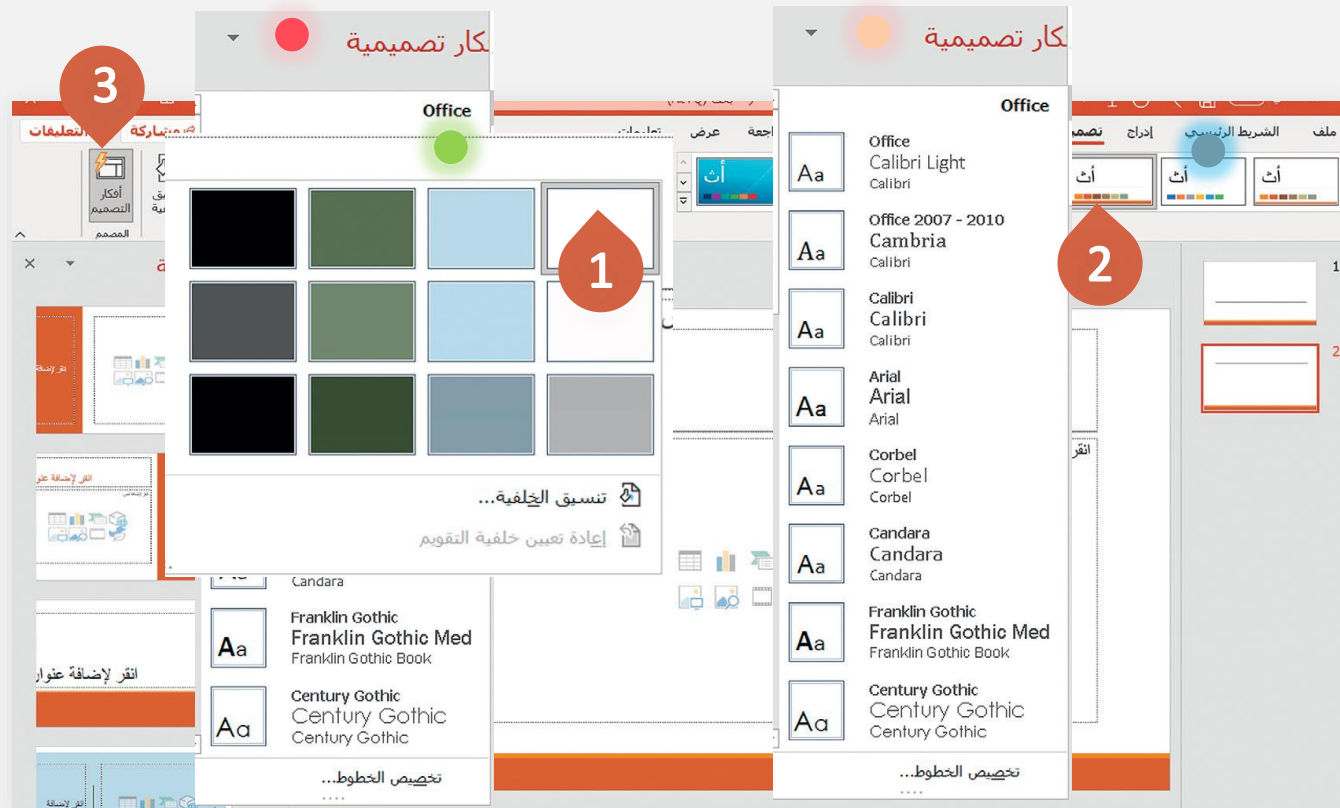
أفكار تصميمية

3

مشاركة
التعليقات

أفكار التصميم
المصمم

Office

1

تنسيق الخلفية...
إعادة تعيين خلفية التقويم

Candara

Franklin Gothic
Franklin Gothic Med
Franklin Gothic Book

Century Gothic
Century Gothic
Century Gothic

تخصيص الخطوط...

عرض
مراجعة
تصميم
إدراج
الشريط الرئيسي
ملف

أث
أث
أث
أث

2

أفكار تصميمية

Office

Office
Calibri Light
Calibri

Office 2007 - 2010
Cambria
Calibri

Calibri
Calibri
Calibri

Arial
Arial
Arial

Corbel
Corbel
Corbel

Candara
Candara
Candara

Franklin Gothic
Franklin Gothic Med
Franklin Gothic Book

Century Gothic
Century Gothic
Century Gothic

تخصيص الخطوط...

انقر لإضافة عنوان

1
2